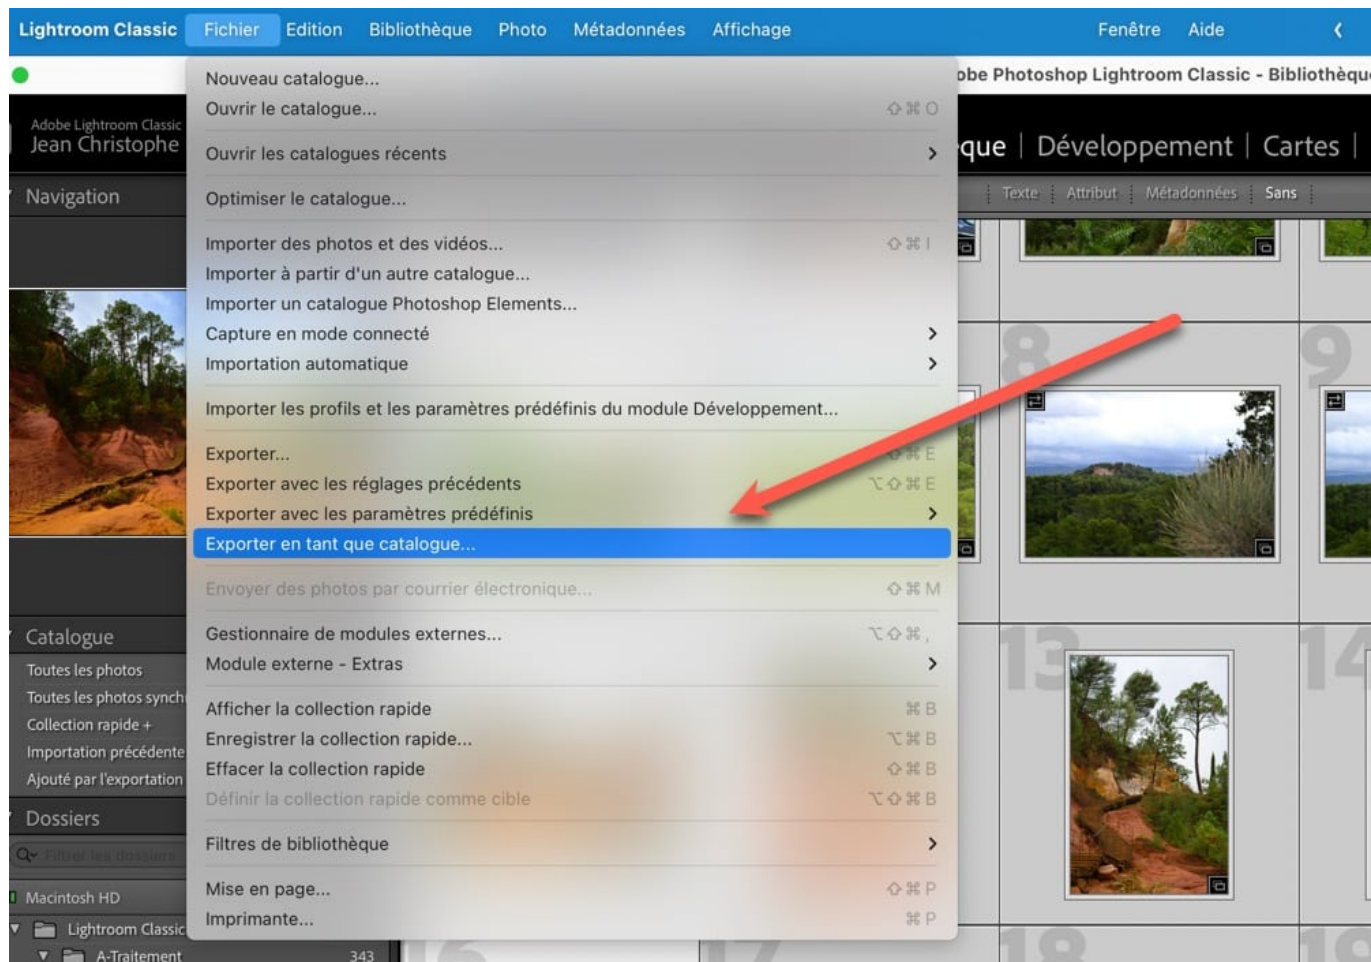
Lightroom Classic Fichier Edition Bibliothèque Photo Métadonnées Affichage Fenêtre Aide

obe Photoshop Lightroom Classic - Bibliothèqu

Adobe Lightroom Classic
Jean Christophe

que | Développement | Cartes |

Navigation

Texte | Attribut | Métadonnées | Sans

Nouveau catalogue...
Ouvrir le catalogue... ⇧⌘O
Ouvrir les catalogues récents >
Optimiser le catalogue...
Importer des photos et des vidéos... ⇧⌘I
Importer à partir d'un autre catalogue...
Importer un catalogue Photoshop Elements...
Capture en mode connecté >
Importation automatique >
Importer les profils et les paramètres prédéfinis du module Développement...
Exporter... ⇧⌘E
Exporter avec les réglages précédents ⌥⇧⌘E
Exporter avec les paramètres prédéfinis >
Exporter en tant que catalogue...
Envoyer des photos par courrier électronique... ⇧⌘M
Gestionnaire de modules externes... ⌥⇧⌘,
Module externe - Extras >
Afficher la collection rapide ⌘B
Enregistrer la collection rapide... ⌥⌘B
Effacer la collection rapide ⇧⌘B
Définir la collection rapide comme cible ⌥⇧⌘B
Filtres de bibliothèque >
Mise en page... ⇧⌘P
Imprimante... ⌘P

Catalogue
Toutes les photos
Toutes les photos synch
Collection rapide +
Importation précédente
Ajouté par l'exportation
Dossiers
Filtrer les dossiers
Macintosh HD
Lightroom Classic
A-Traitement 343

8 9 13 14 18